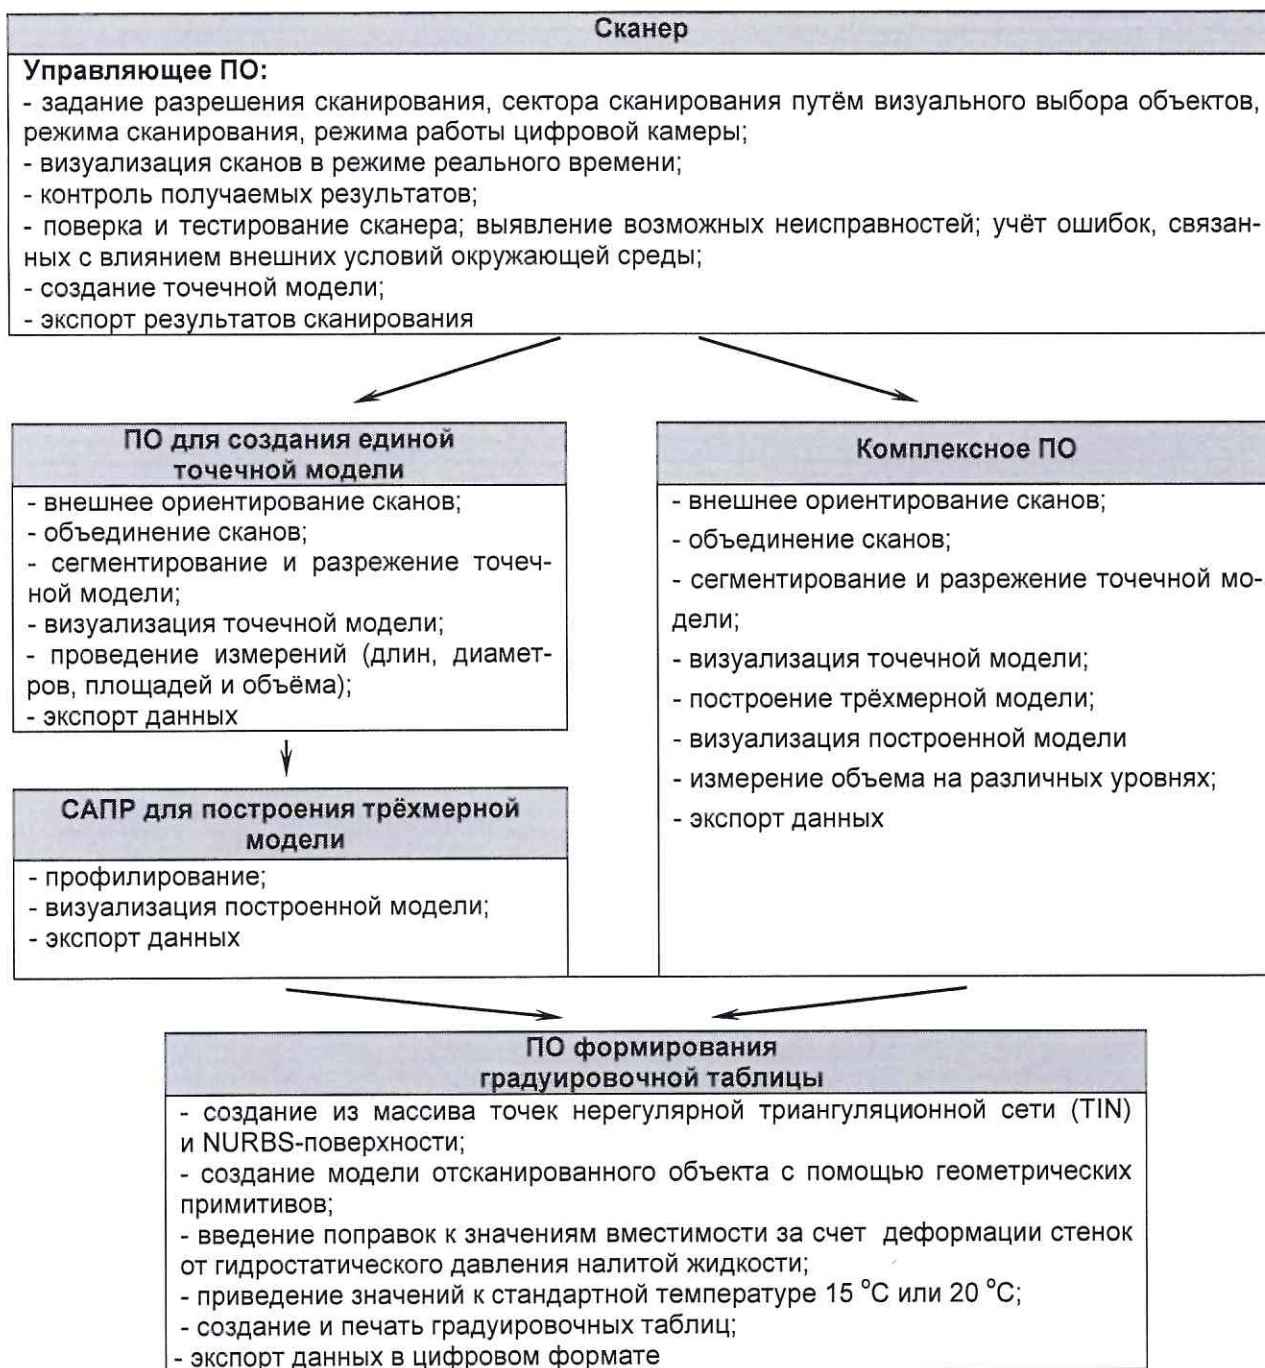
Сканер

Управляющее ПО:
- задание разрешения сканирования, сектора сканирования путём визуального выбора объектов, режима сканирования, режима работы цифровой камеры;
- визуализация сканов в режиме реального времени;
- контроль получаемых результатов;
- поверка и тестирование сканера; выявление возможных неисправностей; учёт ошибок, связанных с влиянием внешних условий окружающей среды;
- создание точечной модели;
- экспорт результатов сканирования

ПО для создания единой точечной модели

- внешнее ориентирование сканов;
- объединение сканов;
- сегментирование и разрежение точечной модели;
- визуализация точечной модели;
- проведение измерений (длин, диаметров, площадей и объёма);
- экспорт данных

САПР для построения трёхмерной модели

- профилирование;
- визуализация построенной модели;
- экспорт данных

Комплексное ПО

- внешнее ориентирование сканов;
- объединение сканов;
- сегментирование и разрежение точечной модели;
- визуализация точечной модели;
- построение трёхмерной модели;
- визуализация построенной модели
- измерение объема на различных уровнях;
- экспорт данных

ПО формирования градуировочной таблицы

- создание из массива точек нерегулярной триангуляционной сети (TIN) и NURBS-поверхности;
- создание модели отсканированного объекта с помощью геометрических примитивов;
- введение поправок к значениям вместимости за счет деформации стенок от гидростатического давления налитой жидкости;
- приведение значений к стандартной температуре 15 °С или 20 °С;
- создание и печать градуировочных таблиц;
- экспорт данных в цифровом формате